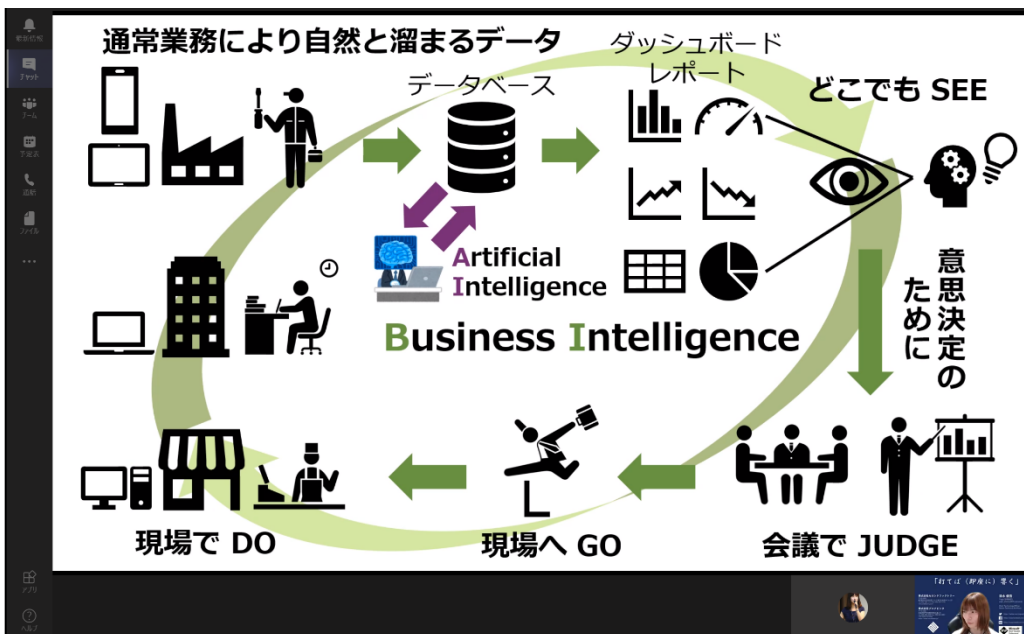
通常業務により自然と溜まるデータ

データベース

ダッシュボード
レポート

どこでも SEE

Artificial
Intelligence

Business Intelligence

意思決定のために

現場で DO

現場へ GO

会議で JUDGE

「打てば（即座に）響く」